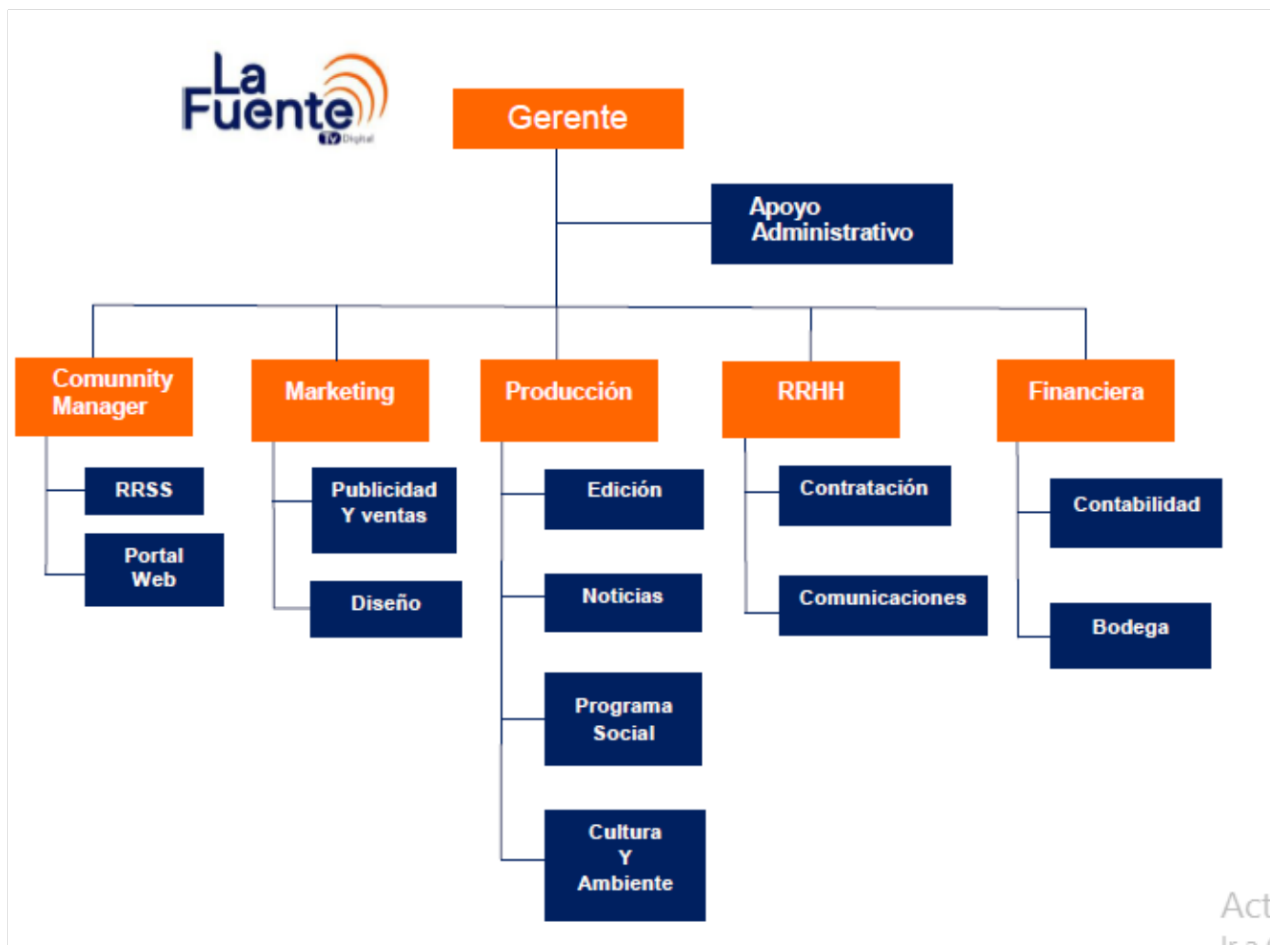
La Fuente
TV Digital

Gerente

Apoyo Administrativo

Comunnity Manager

RRSS

Portal Web

Marketing

Publicidad Y ventas

Diseño

Producción

Edición

Noticias

Programa Social

Cultura Y Ambiente

RRHH

Contratación

Comunicaciones

Financiera

Contabilidad

Bodega

Act
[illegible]